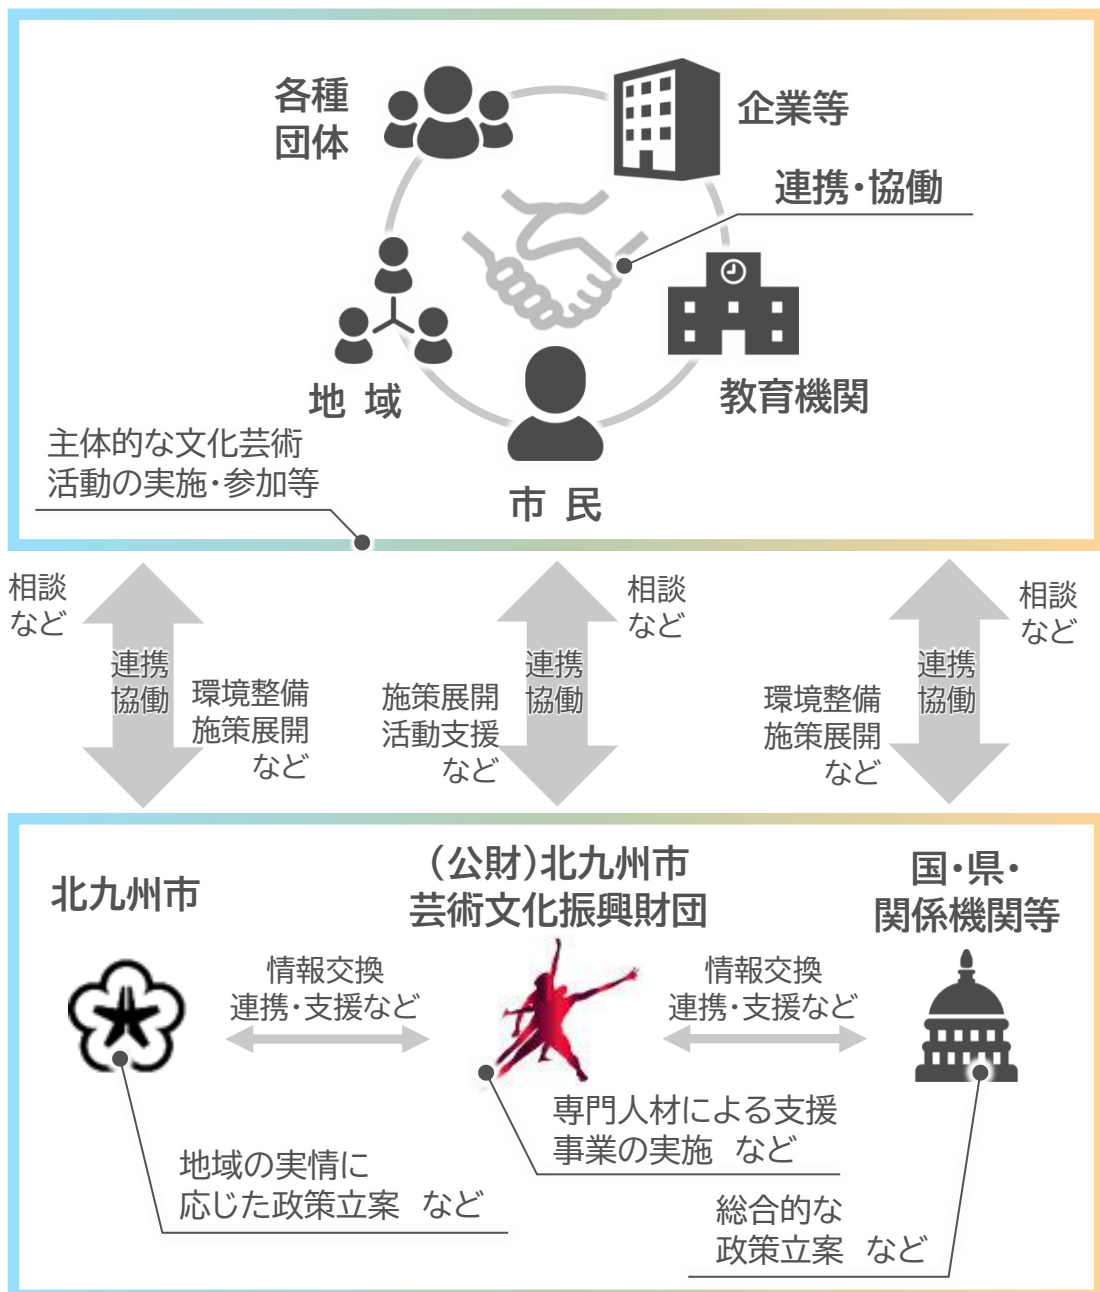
各種団体

企業等

連携・協働

地 域

教育機関

主体的な文化芸術活動の実施・参加等

市 民

相談など

連携協働

環境整備施策展開など

施策展開活動支援など

相談など

連携協働

環境整備施策展開など

相談など

連携協働

北九州市

(公財)北九州市芸術文化振興財団

国・県・関係機関等

情報交換連携・支援など

情報交換連携・支援など

専門人材による支援事業の実施 など

地域の実情に応じた政策立案 など

総合的な政策立案 など